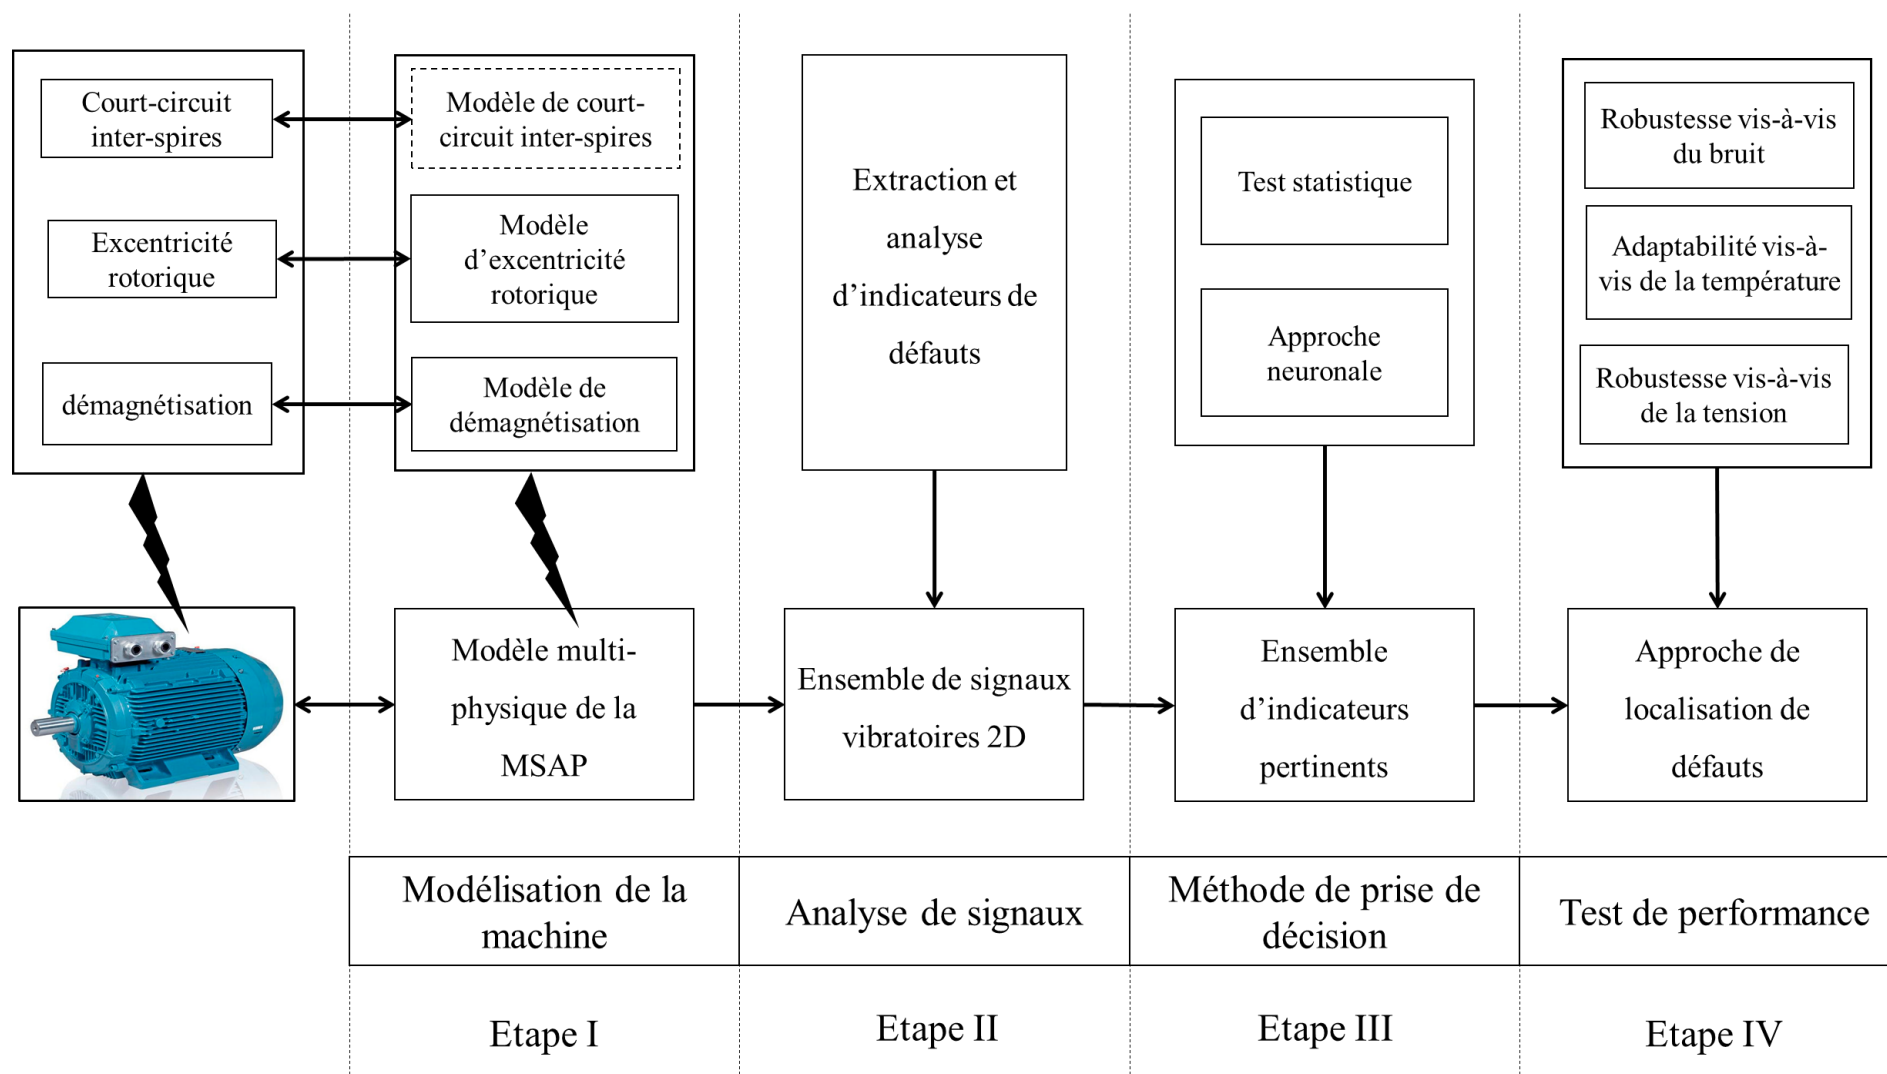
Court-circuit inter-spires

Excentricité rotorique

démagnétisation

Modèle de court-circuit inter-spires

Modèle d’excentricité rotorique

Modèle de démagnétisation

Extraction et analyse d’indicateurs de défauts

Test statistique

Approche neuronale

Robustesse vis-à-vis du bruit

Adaptabilité vis-à-vis de la température

Robustesse vis-à-vis de la tension

Modèle multi-physique de la MSAP

Ensemble de signaux vibratoires 2D

Ensemble d’indicateurs pertinents

Approche de localisation de défauts

| Modélisation de la machine | Analyse de signaux | Méthode de prise de décision | Test de performance |
|---|---|---|---|

Etape I

Etape II

Etape III

Etape IV